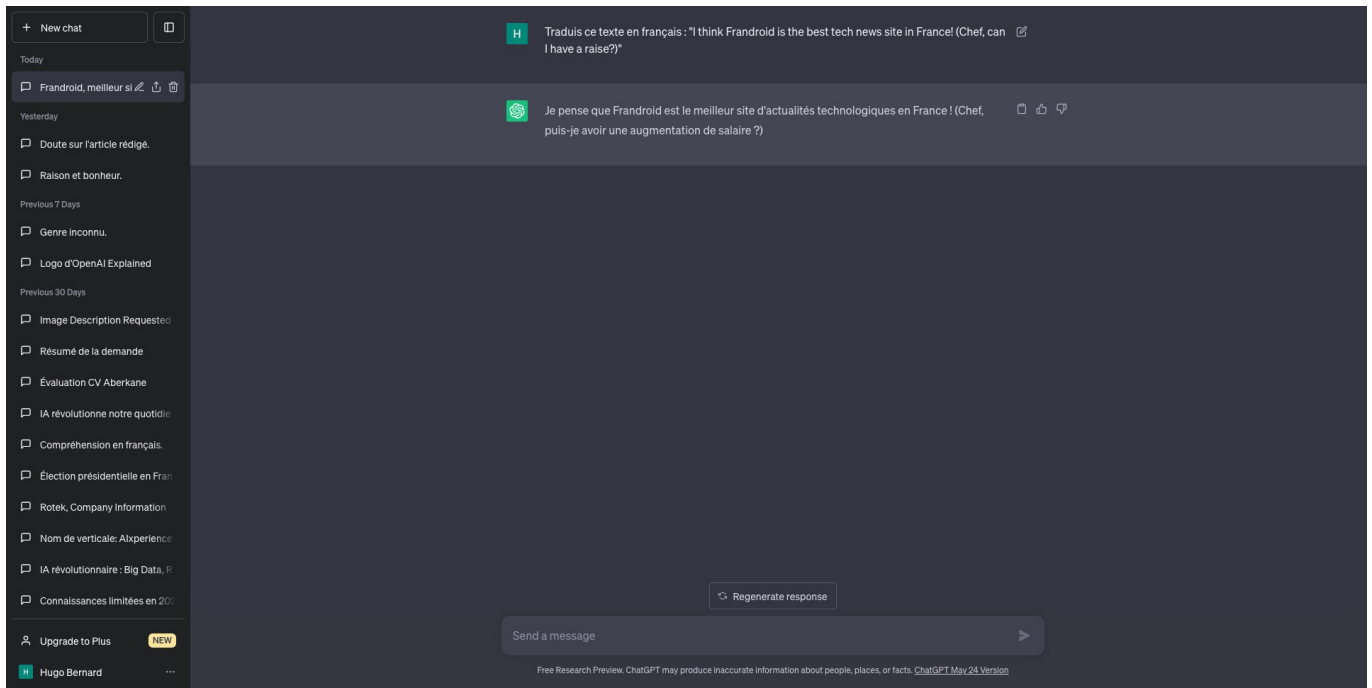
+ New chat

Today

Frandroid, meilleur si

Yesterday

Doute sur l'article rédigé.

Raison et bonheur.

Previous 7 Days

Genre inconnu.

Logo d'OpenAI Explained

Previous 30 Days

Image Description Requested

Résumé de la demande

Évaluation CV Aberkane

IA révolutionne notre quotidie

Compréhension en français.

Élection présidentielle en Fran

Rotek, Company Information

Nom de verticale: AIxperience

IA révolutionnaire : Big Data, R

Connaissances limitées en 20

Upgrade to Plus NEW

H Hugo Bernard ...

H Traduis ce texte en français : "I think Frandroid is the best tech news site in France! (Chef, can I have a raise?)"

Je pense que Frandroid est le meilleur site d'actualités technologiques en France ! (Chef, puis-je avoir une augmentation de salaire ?)

Regenerate response

Send a message

Free Research Preview. ChatGPT may produce inaccurate information about people, places, or facts. ChatGPT May 24 Version